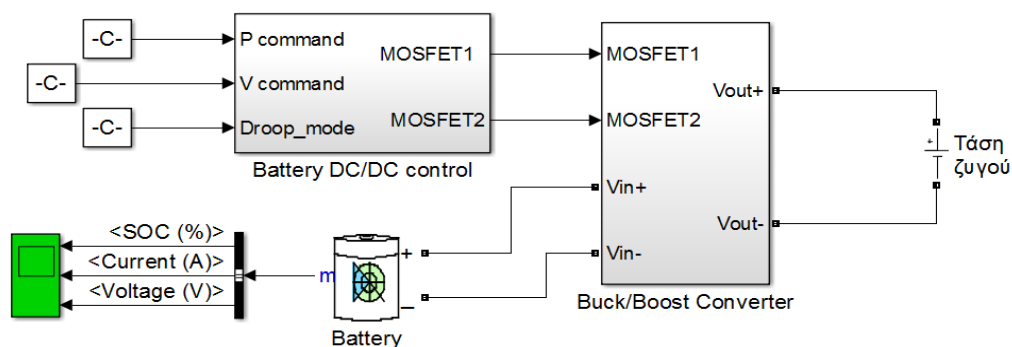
-C-

-C-

-C-

P command

V command

Droop_mode

MOSFET1

MOSFET2

Battery DC/DC control

MOSFET1

MOSFET2

Vin+

Vin-

Vout+

Vout-

Buck/Boost Converter

+

Τάση ζυγού

<SOC (%)>

<Current (A)>

<Voltage (V)>

m

+

_

Battery